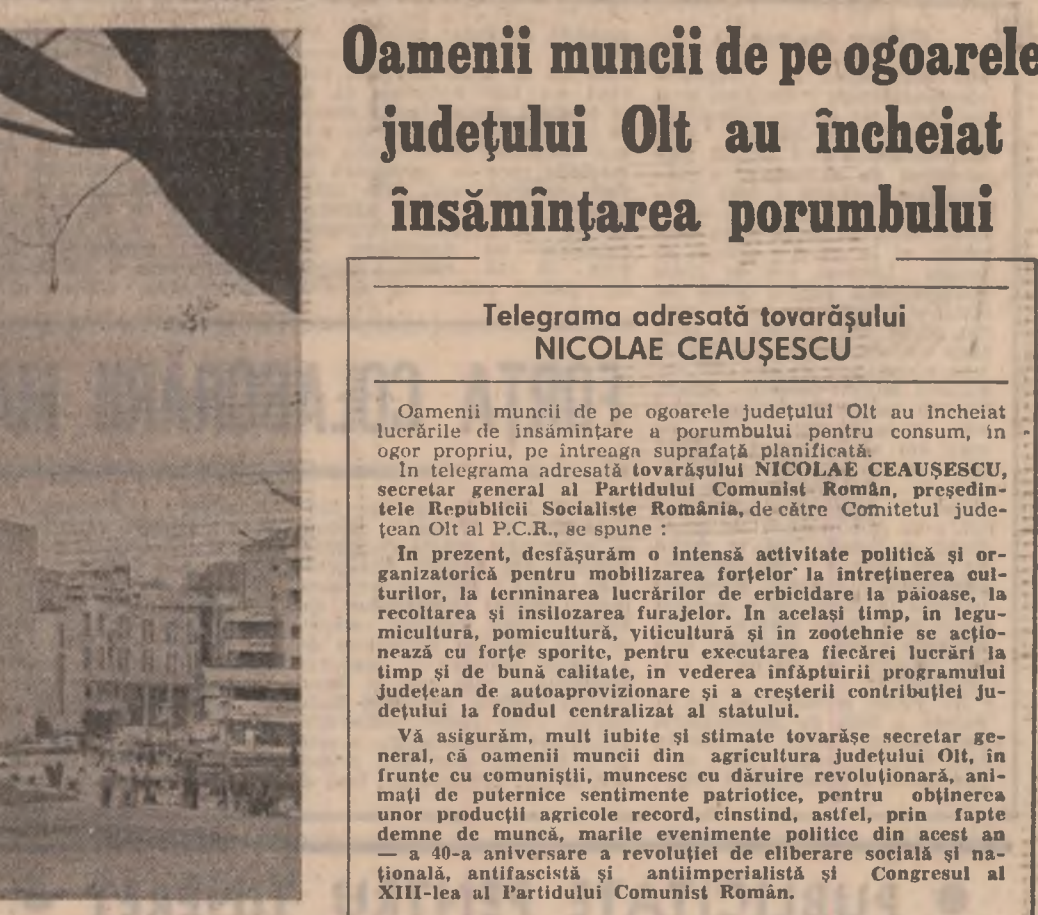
Oamenii muncii de pe ogoarele județului Olt au încheiat însămînțarea porumbului

Telegrama adresată tovarășului NICOLAE CEAUȘESCU

Oamenii muncii de pe ogoarele județului Olt au încheiat lucrările de însămînțare a porumbului pentru consum, în ogor propriu, pe întreaga suprafață planificată.

În telegrama adresată tovarășului NICOLAE CEAUȘESCU, secretar general al Partidului Comunist Român, președintele Republicii Socialiste România, de către Comitetul județean Olt al P.C.R., se spune :

În prezent, desfășurăm o intensă activitate politică și organizatorică pentru mobilizarea forțelor la întreținerea culturilor, la terminarea lucrărilor de erbicidare la păioase, la recoltarea și insilozarea furajelor. În același timp, în legumicultură, pomicultură, viticultură și în zootehnie se acționează cu forțe sporite, pentru executarea fiecărei lucrări la timp și de bună calitate, în vederea înfăptuirii programului județean de autoaprovizionare și a creșterii contribuției județului la fondul centralizat al statului.

Vă asigurăm, mult iubite și stimate tovarășe secretar general, că oamenii muncii din agricultura județului Olt, în frunte cu comuniștii, muncesc cu dăruire revoluționară, animați de puternice sentimente patriotice, pentru obținerea unor producții agricole record, cinstind, astfel, prin fapte demne de muncă, marile evenimente politice din acest an — a 40-a aniversare a revoluției de eliberare socială și națională, antifascistă și antiimperialistă și Congresul al XIII-lea al Partidului Comunist Român.